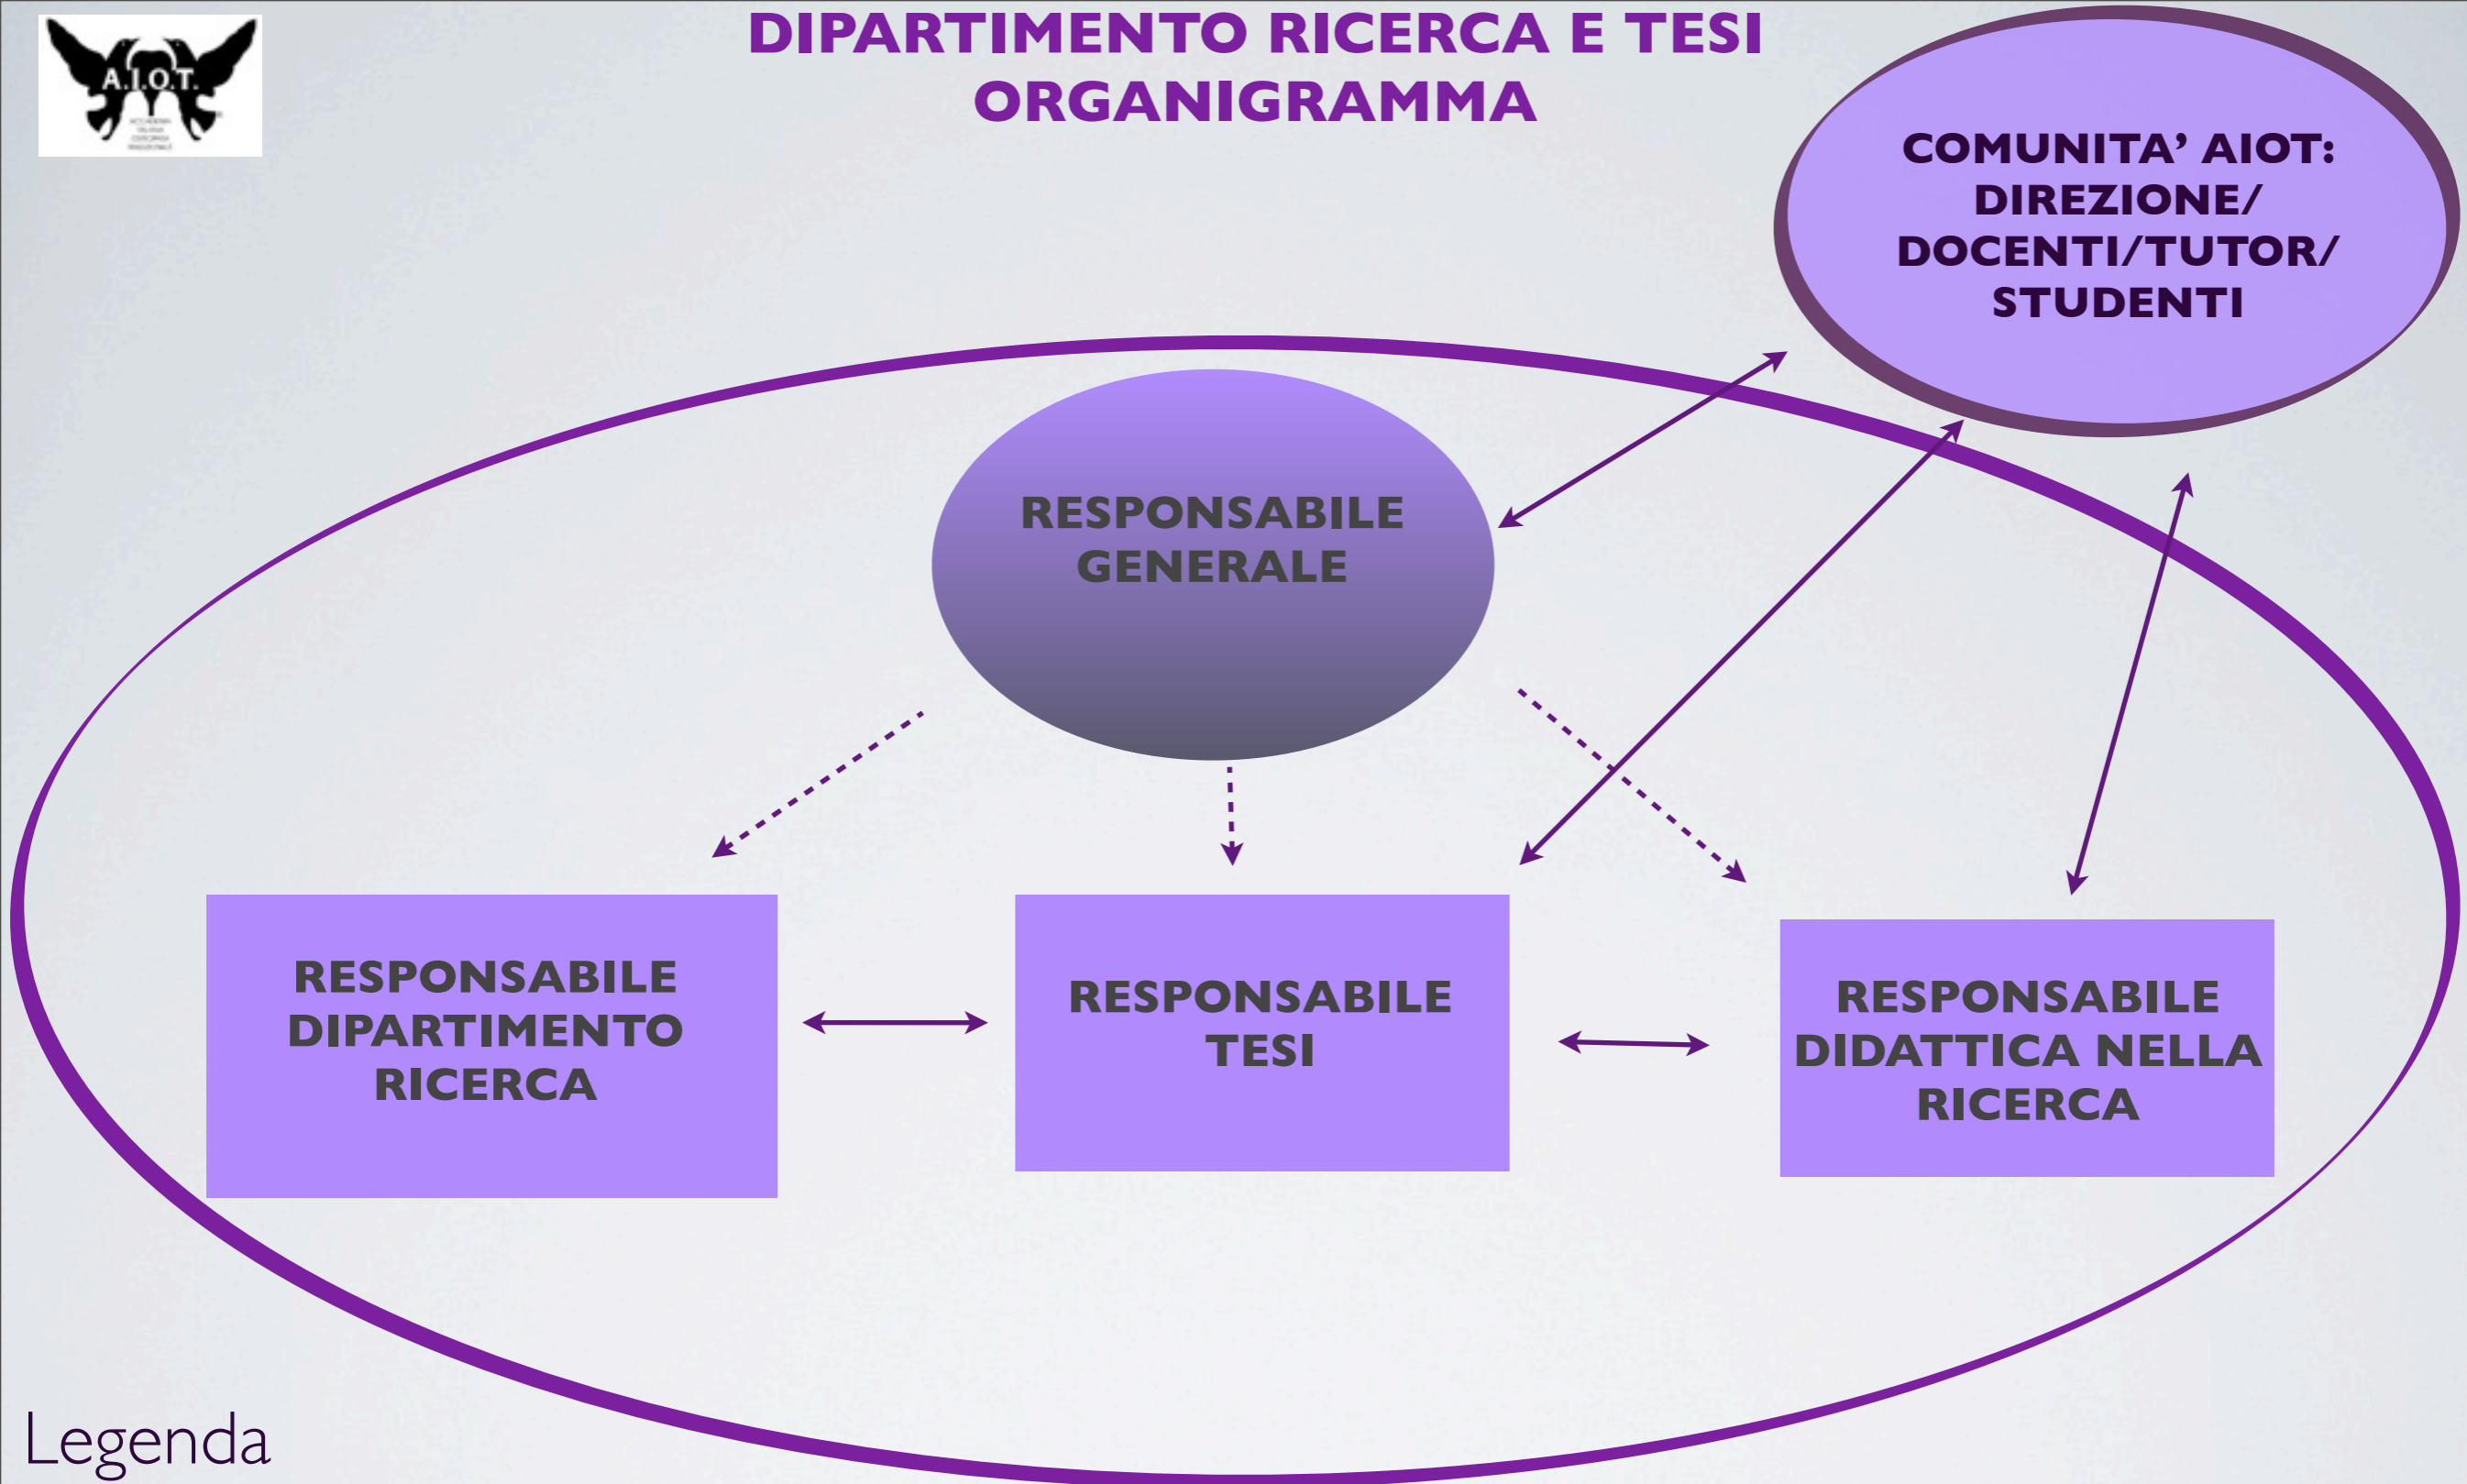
A.I.O.T.

DIPARTIMENTO RICERCA E TESI
ORGANIGRAMMA

COMUNITA' AIOT: DIREZIONE/ DOCENTI/TUTOR/ STUDENTI

RESPONSABILE GENERALE

RESPONSABILE DIPARTIMENTO RICERCA

RESPONSABILE TESI

RESPONSABILE DIDATTICA NELLA RICERCA

Legenda